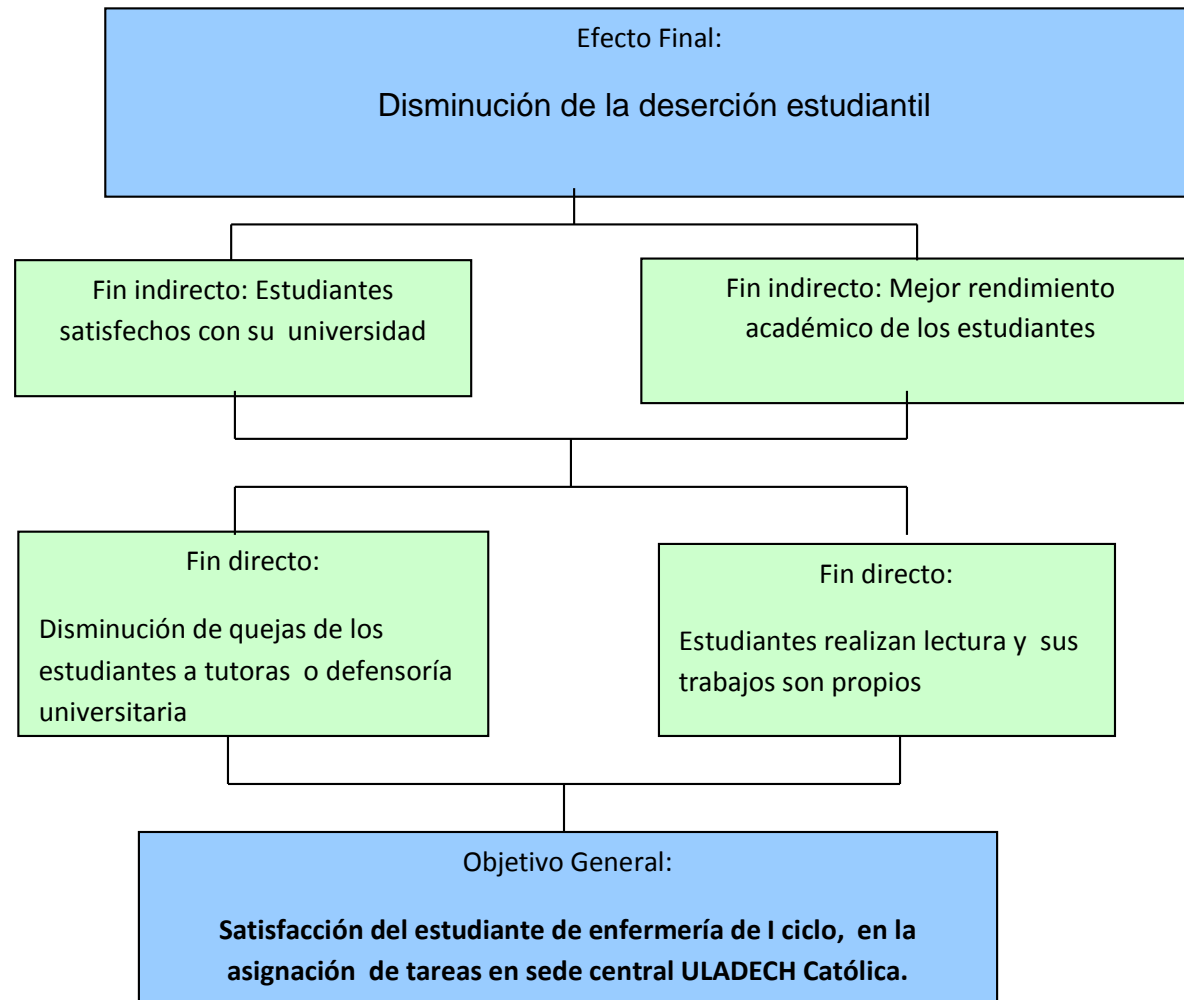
Efecto Final:

Disminución de la deserción estudiantil

Fin indirecto: Estudiantes satisfechos con su universidad

Fin indirecto: Mejor rendimiento académico de los estudiantes

Fin directo:

Disminución de quejas de los estudiantes a tutoras o defensoría universitaria

Fin directo:

Estudiantes realizan lectura y sus trabajos son propios

Objetivo General:

**Satisfacción del estudiante de enfermería de I ciclo, en la asignación de tareas en sede central ULADECH Católica.**